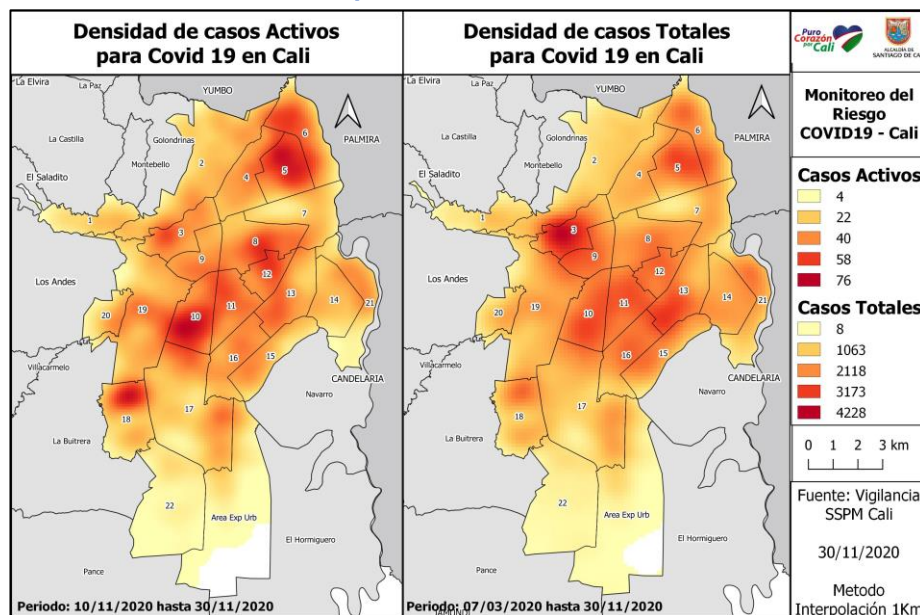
Densidad de casos Activos para Covid 19 en Cali

La Elvira
La Paz
YUMBO
La Castilla
Golondrinas
Montebello
El Saladito
PALMIRA
Los Andes
Villacarmelo
La Buitrera
Navarro
CANDELARIA
Area Exp Urb
El Hormiguero
Pance
1
2
3
4
5
6
7
8
9
10
11
12
13
14
15
16
17
18
19
20
21
22

Periodo: 10/11/2020 hasta 30/11/2020

Densidad de casos Totales para Covid 19 en Cali

La Elvira
La Paz
YUMBO
La Castilla
Golondrinas
Montebello
El Saladito
PALMIRA
Los Andes
Villacarmelo
La Buitrera
Navarro
CANDELARIA
Area Exp Urb
El Hormiguero
Pance
1
2
3
4
5
6
7
8
9
10
11
12
13
14
15
16
17
18
19
20
21
22

Periodo: 07/03/2020 hasta 30/11/2020

Puro Corazón por Cali
ALCALDÍA DE SANTIAGO DE CALI

Monitoreo del Riesgo COVID19 - Cali

Casos Activos
4
22
40
58
76

Casos Totales
8
1063
2118
3173
4228

0 1 2 3 km

Fuente: Vigilancia SSPM Cali

30/11/2020

Metodo Interpolación 1Km